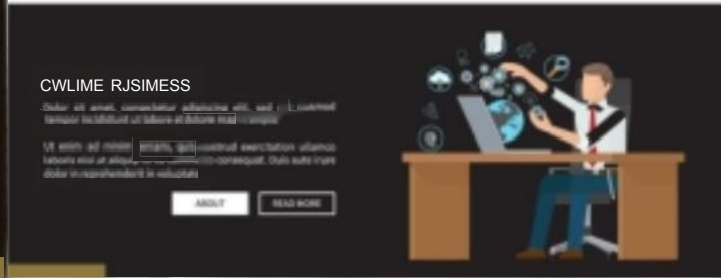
CWLIME RJSIMESS

Dolor sit amet, consectetur adipiscing elit, sed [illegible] eiusmod tempor incididunt ut labore et dolore mag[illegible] aliqua.

Ut enim ad minim veniam, quis nostrud exercitation ullamco laboris nisi ut aliqu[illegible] consequat. Duis aute irure dolor in reprehenderit in voluptate

ABOUT

READ MORE